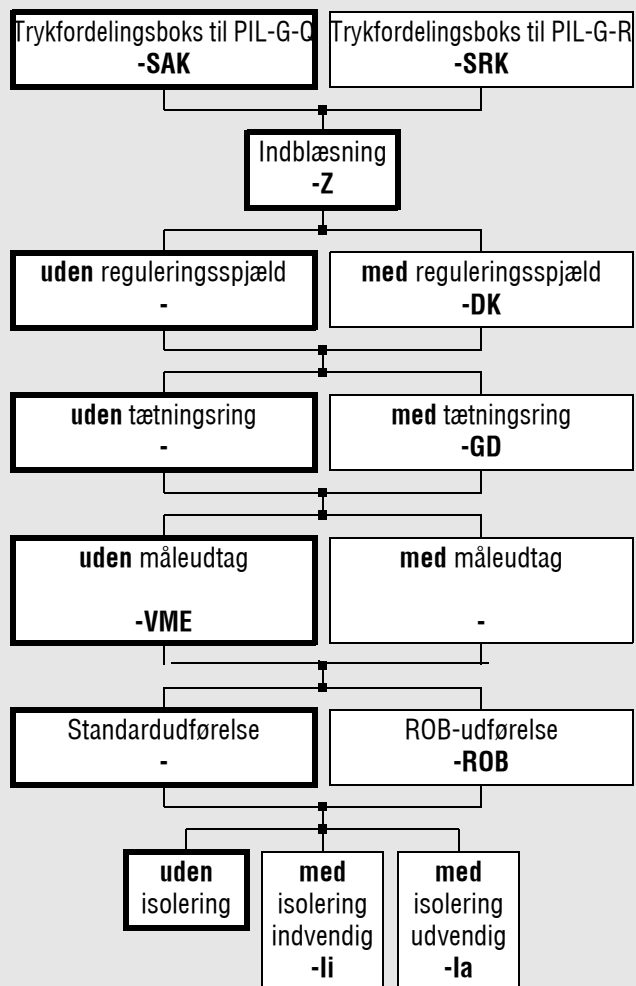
Trykfordelingsboks til PIL-G-Q
-SAK

Trykfordelingsboks til PIL-G-R
-SRK

Indblæsning
-Z

uden reguleringsspjæld
-

med reguleringsspjæld
-DK

uden tætningsring
-

med tætningsring
-GD

uden måleudtag
-VME

med måleudtag
-

Standardudførelse
-

ROB-udførelse
-ROB

uden isolering

med isolering indvendig
-Ii

med isolering udvendig
-Ia